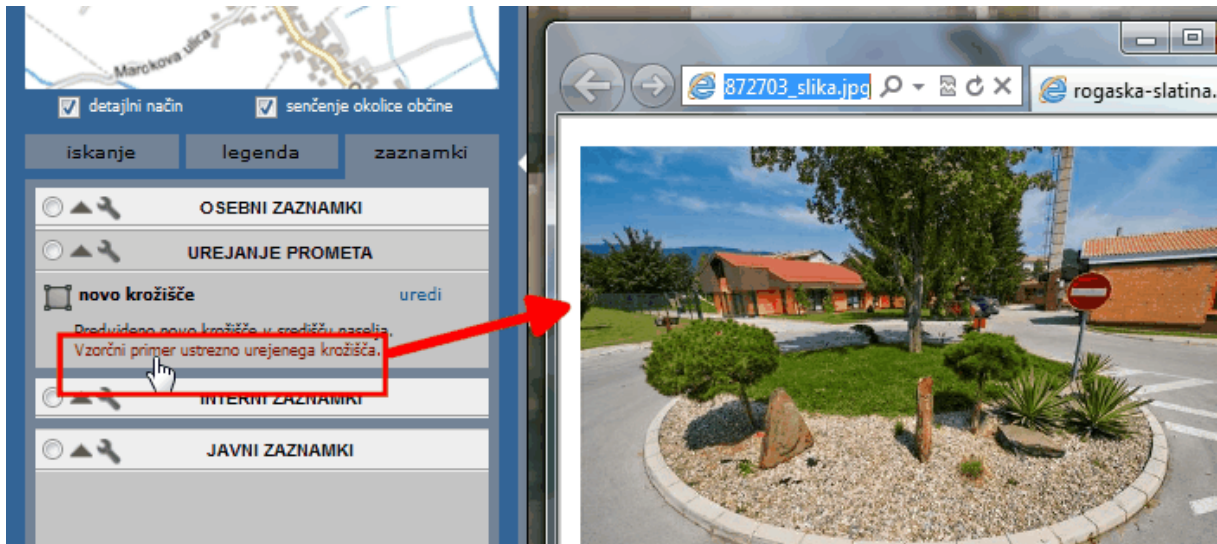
Marokova ulica

detajlni način

senčenje okolice občine

iskanje

legenda

zaznamki

OSEBNI ZAZNAMKI

UREJANJE PROMETA

novo krožišče

uredi

Predvideno novo krožišče v središču naselja.

Vzorčni primer ustrezno urejenega krožišča.

INTERNI ZAZNAMKI

JAVNI ZAZNAMKI

872703_slika.jpg

rogaska-slatina.